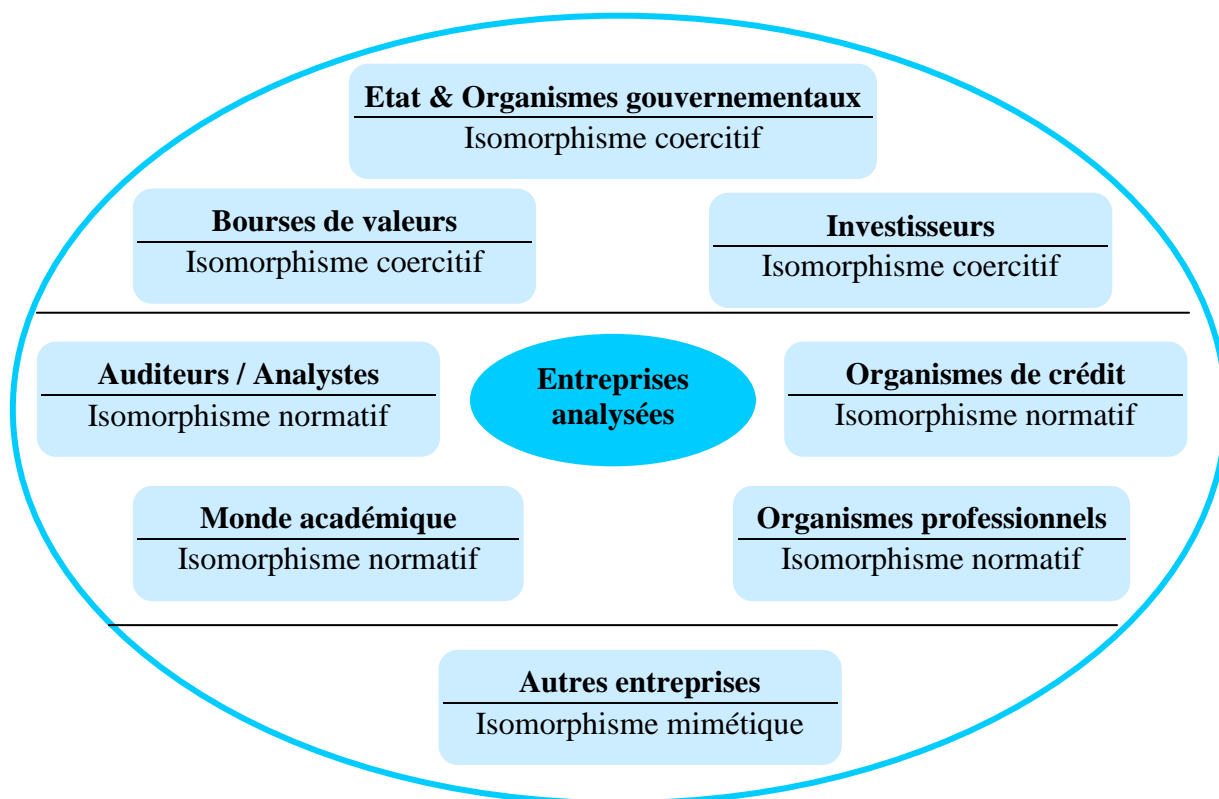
Etat & Organismes gouvernementaux
Isomorphisme coercitif

Bourses de valeurs
Isomorphisme coercitif

Investisseurs
Isomorphisme coercitif

Auditeurs / Analystes
Isomorphisme normatif

Entreprises analysées

Organismes de crédit
Isomorphisme normatif

Monde académique
Isomorphisme normatif

Organismes professionnels
Isomorphisme normatif

Autres entreprises
Isomorphisme mimétique